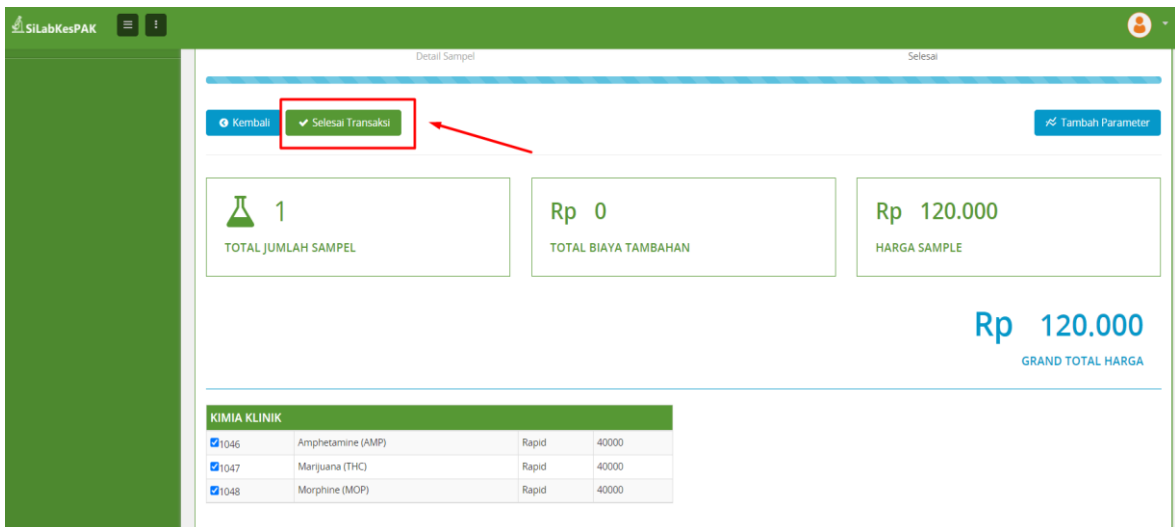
SiLabKesPAK

Detail Sampel

Selesai

Kembali

Selesai Transaksi

Tambah Parameter

1

TOTAL JUMLAH SAMPEL

Rp 0

TOTAL BIAYA TAMBAHAN

Rp 120.000

HARGA SAMPLE

Rp 120.000

GRAND TOTAL HARGA

| KIMIA KLINIK | | | |
|---|---|---|---|
| 1046 | Amphetamine (AMP) | Rapid | 40000 |
| 1047 | Marijuana (THC) | Rapid | 40000 |
| 1048 | Morphine (MOP) | Rapid | 40000 |